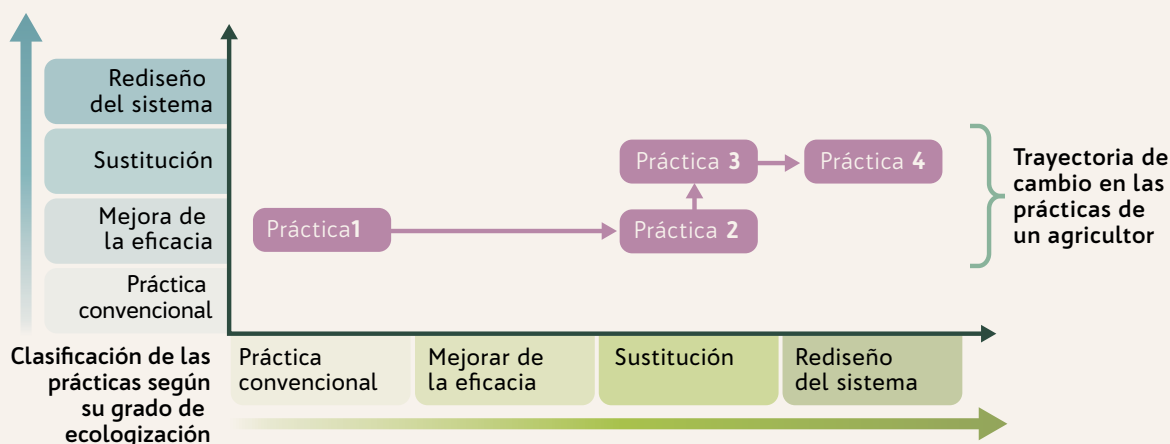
Rediseño del sistema

Sustitución

Mejora de la eficacia

Práctica convencional

Práctica**1**

Práctica **3**

Práctica **4**

Práctica **2**

**Trayectoria de cambio en las prácticas de un agricultor**

**Clasificación de las prácticas según su grado de ecologización**

Práctica convencional

Mejorar de la eficacia

Sustitución

Rediseño del sistema